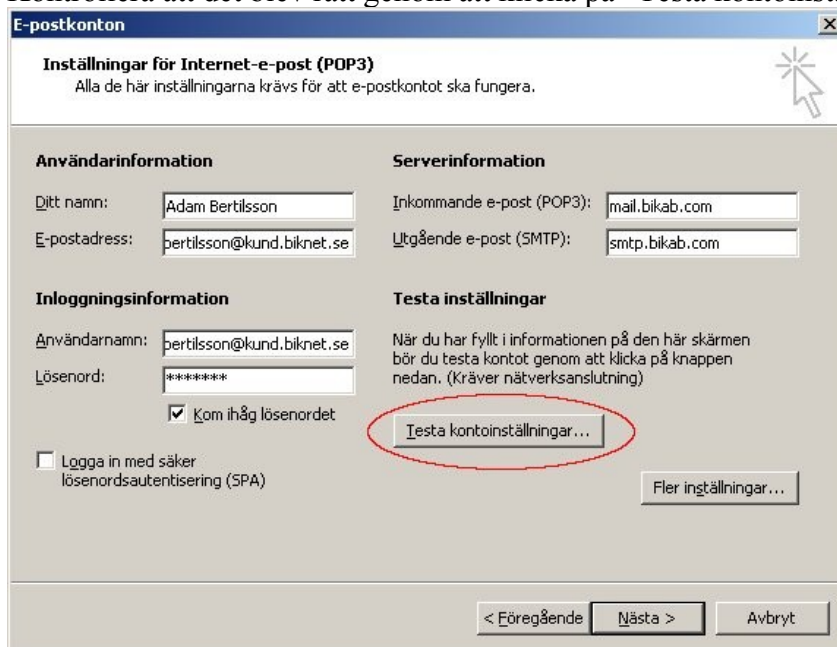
Kontrollera att det blev rätt genom att klicka på "Testa kontoinst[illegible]

E-postkonton

Inställningar för Internet-e-post (POP3)
Alla de här inställningarna krävs för att e-postkontot ska fungera.

Användarinformation

Ditt namn: Adam Bertilsson

E-postadress: bertilsson@kund.biknet.se

Serverinformation

Inkommande e-post (POP3): mail.bikab.com

Utgående e-post (SMTP): smtp.bikab.com

Inloggningsinformation

Användarnamn: bertilsson@kund.biknet.se

Lösenord: *******

Kom ihåg lösenordet

Logga in med säker lösenordsautentisering (SPA)

Testa inställningar

När du har fyllt i informationen på den här skärmen bör du testa kontot genom att klicka på knappen nedan. (Kräver nätverksanslutning)

Testa kontoinställningar...

Fler inställningar...

< Föregående

Nästa >

Avbryt